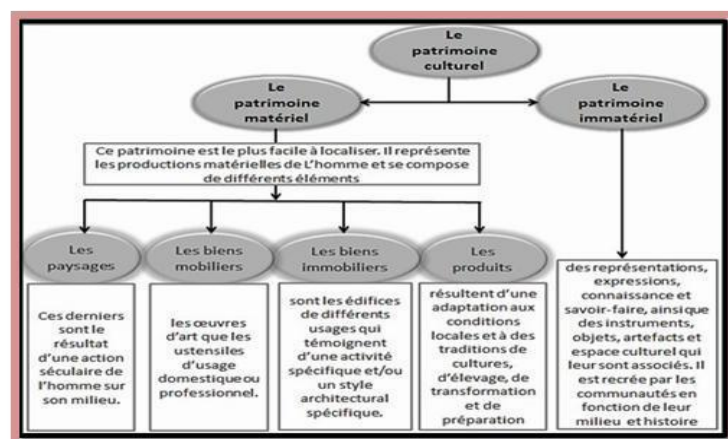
Le patrimoine culturel

Le patrimoine matériel

Le patrimoine immatériel

Ce patrimoine est le plus facile à localiser. Il représente les productions matérielles de L'homme et se compose de différents éléments

Les paysages

Les biens mobiliers

Les biens immobiliers

Les produits

Ces derniers sont le résultat d'une action séculaire de l'homme sur son milieu.

les œuvres d'art que les ustensiles d'usage domestiqueou professionnel.

sont les édifices de différents usages qui témoignent d'une activité spécifique et/ou un style architectural spécifique.

résultent d'une adaptation aux conditions locales et à des traditions de cultures, d'élevage, de transformation et de préparation

des représentations, expressions, connaissance et savoir-faire, ainsique des instruments, objets, artefacts et espace culturel qui leur sont associés. Il est recrée par les communautés en fonction de leur milieu et histoire